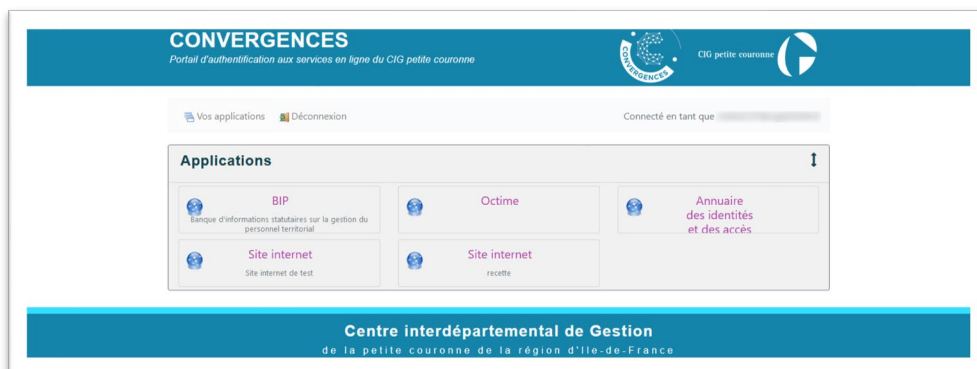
CONVERGENCES
Portail d'authentification aux services en ligne du CIG petite couronne

CONVERGENCES

CIG petite couronne

Vos applications Déconnexion

Connecté en tant que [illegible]

Applications

BIP
Banque d'informations statutaires sur la gestion du personnel territorial

Octime

Annuaire des identités et des accès

Site internet
Site internet de test

Site internet
recette

Centre interdépartemental de Gestion
de la petite couronne de la région d'Ile-de-France